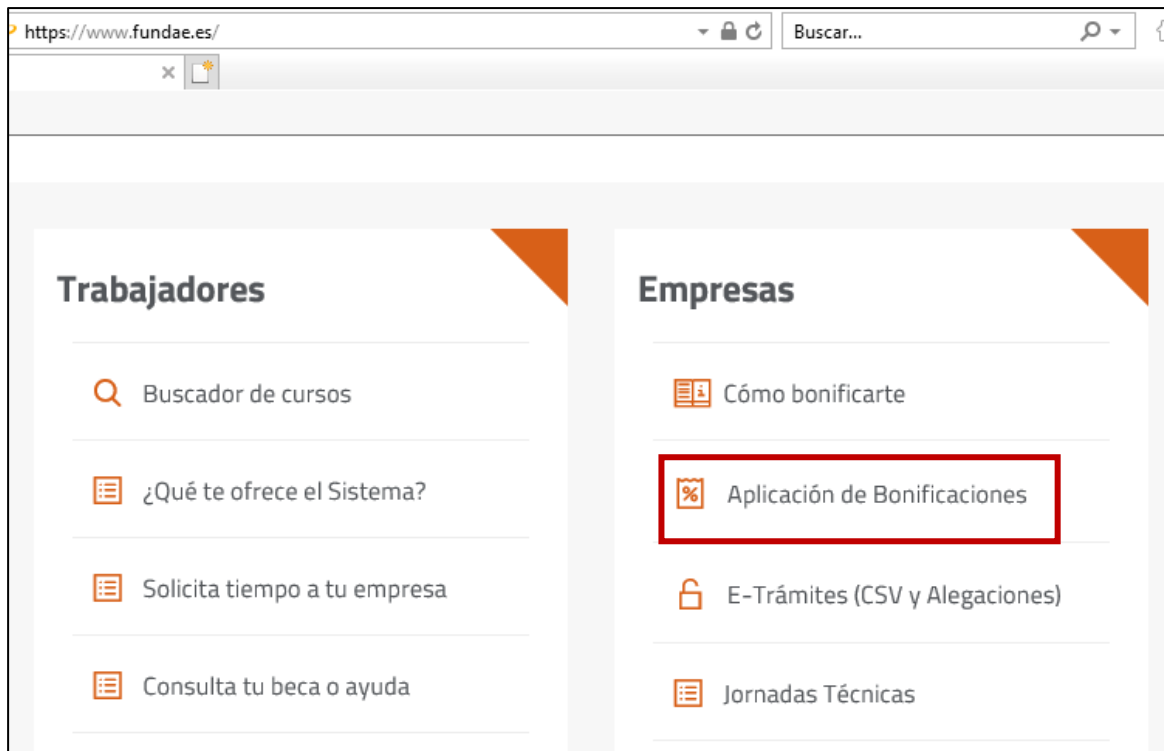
https://www.fundae.es/

Buscar...

Trabajadores

Buscador de cursos

¿Qué te ofrece el Sistema?

Solicita tiempo a tu empresa

Consulta tu beca o ayuda

Empresas

Cómo bonificarte

Aplicación de Bonificaciones

E-Trámites (CSV y Alegaciones)

Jornadas Técnicas